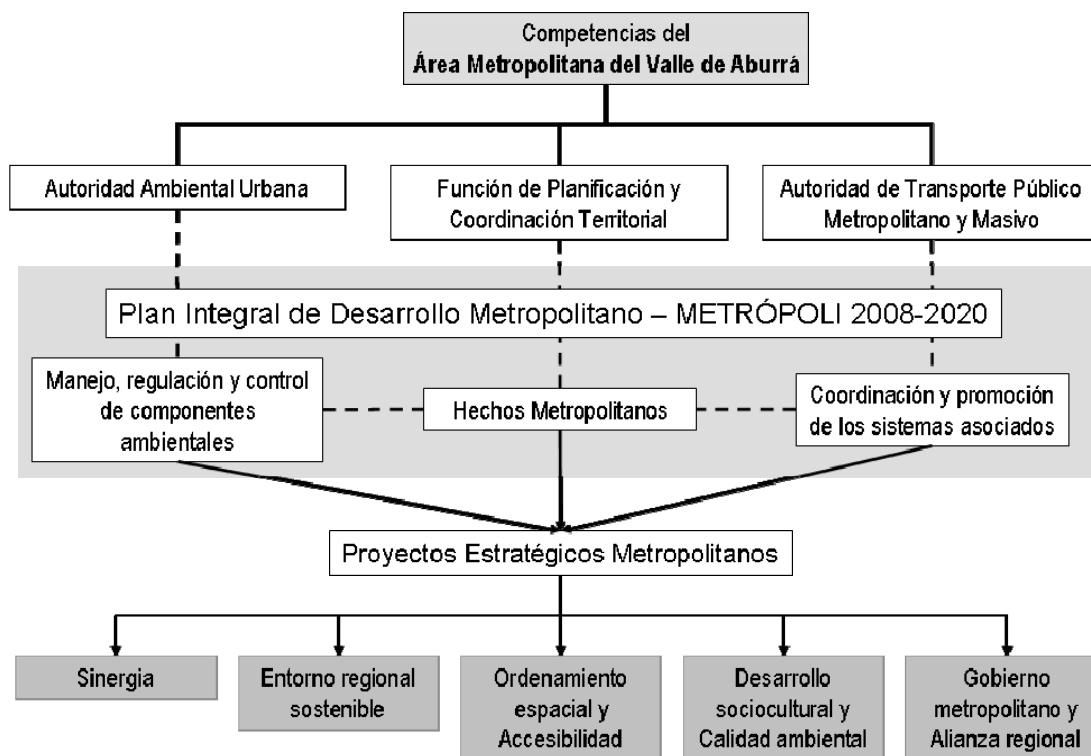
Competencias del
Área Metropolitana del Valle de Aburrá

Autoridad Ambiental Urbana

Función de Planificación y Coordinación Territorial

Autoridad de Transporte Público Metropolitano y Masivo

Plan Integral de Desarrollo Metropolitano – METRÓPOLI 2008-2020

Manejo, regulación y control de componentes ambientales

Hechos Metropolitanos

Coordinación y promoción de los sistemas asociados

Proyectos Estratégicos Metropolitanos

Sinergia

Entorno regional sostenible

Ordenamiento espacial y Accesibilidad

Desarrollo sociocultural y Calidad ambiental

Gobierno metropolitano y Alianza regional